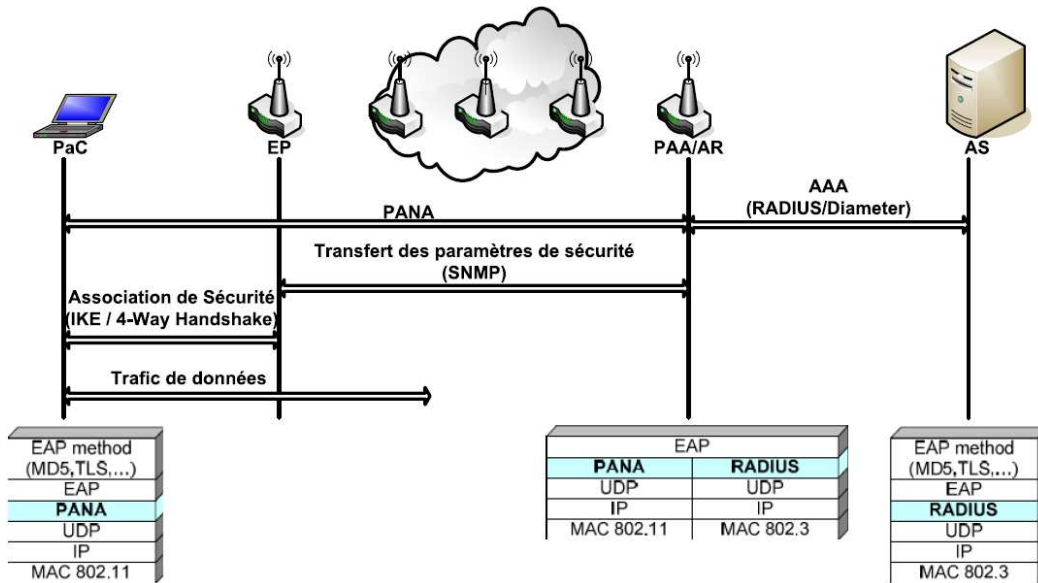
PaC

EP

PAA/AR

AS

PANA

AAA
(RADIUS/Diameter)

Transfert des paramètres de sécurité
(SNMP)

Association de Sécurité
(IKE / 4-Way Handshake)

Trafic de données

| EAP method (MD5,TLS,...) |
|---|
| EAP |
| PANA |
| UDP |
| IP |
| MAC 802.11 |

| EAP | |
|---|---|
| PANA | RADIUS |
| UDP | UDP |
| IP | IP |
| MAC 802.11 | MAC 802.3 |

| EAP method (MD5,TLS,...) |
|---|
| EAP |
| RADIUS |
| UDP |
| IP |
| MAC 802.3 |